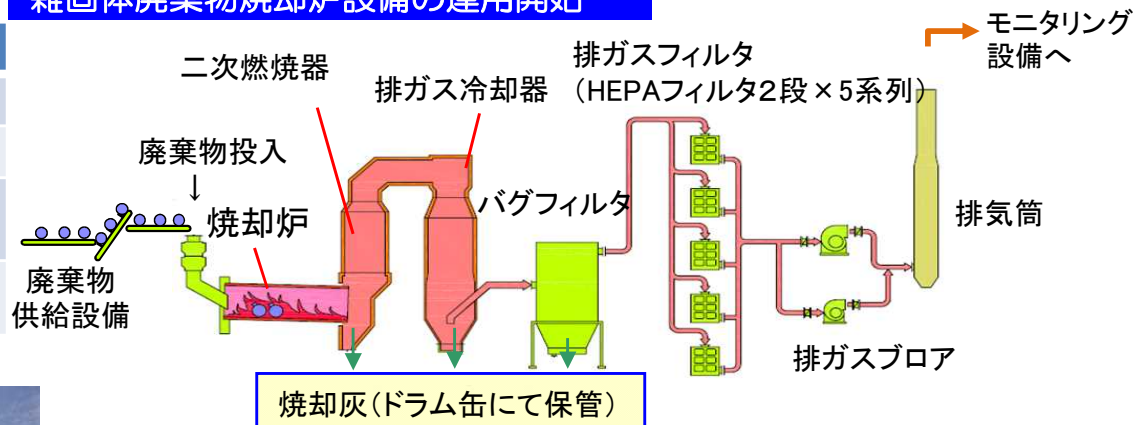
雑固体廃棄物焼却炉設備の運用開始

モニタリング設備へ

排ガスフィルタ（HEPAフィルタ2段×5系列）

二次燃焼器

排ガス冷却器

廃棄物投入

焼却炉

バグフィルタ

排気筒

廃棄物供給設備

排ガスブロア

焼却灰（ドラム缶にて保管）